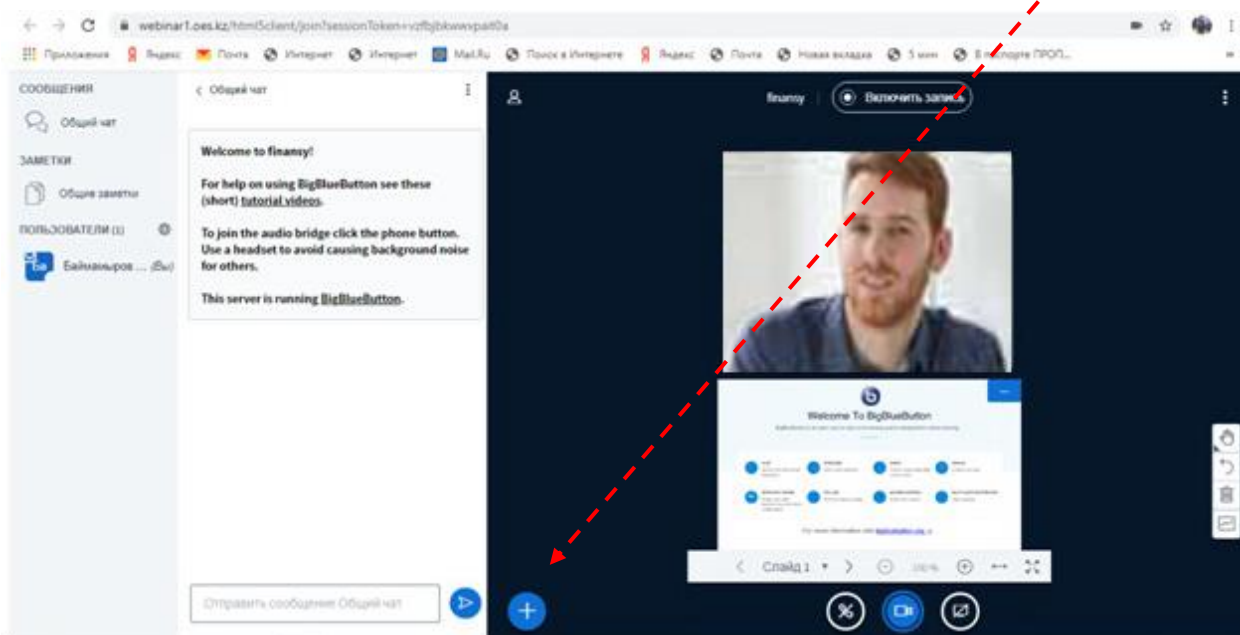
webinar1.oes.kz/html5client/join?sessionToken=vzfbjbkwwxpat0a

Приложения Яндекс Почта Интернет Интернет Mail.Ru Поиск в Интернете Яндекс Почта Новая вкладка 5 мин В спорте ПРОЛ...

СООБЩЕНИЯ
Общий чат
ЗАМЕТКИ
Общие заметки
ПОЛЬЗОВАТЕЛИ (1)
Байманыров ... (Вы)

< Общий чат

Welcome to finansy!

For help on using BigBlueButton see these (short) tutorial videos.

To join the audio bridge click the phone button. Use a headset to avoid causing background noise for others.

This server is running BigBlueButton.

Отправить сообщение Общий чат

finansy | Включить запись

Welcome To BigBlueButton

Слайд 1

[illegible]